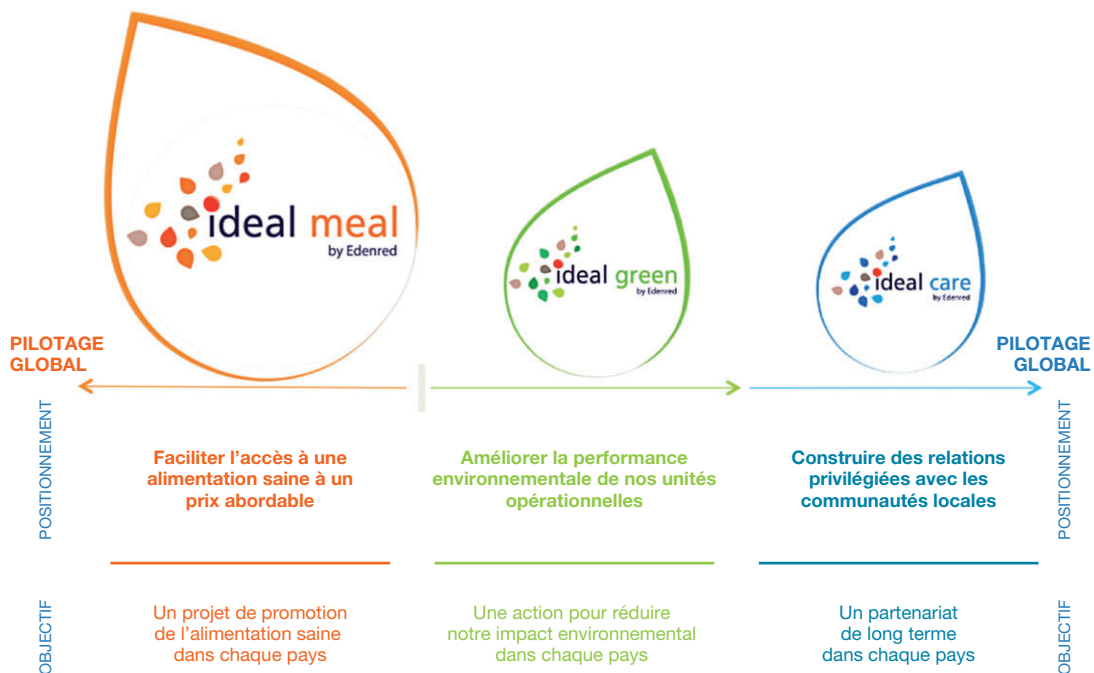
ideal meal
by Edenred

ideal green
by Edenred

ideal care
by Edenred

PILOTAGE GLOBAL

PILOTAGE GLOBAL

POSITIONNEMENT

Faciliter l'accès à une alimentation saine à un prix abordable

Améliorer la performance environnementale de nos unités opérationnelles

Construire des relations privilégiées avec les communautés locales

POSITIONNEMENT

OBJECTIF

Un projet de promotion de l'alimentation saine dans chaque pays

Une action pour réduire notre impact environnemental dans chaque pays

Un partenariat de long terme dans chaque pays

OBJECTIF